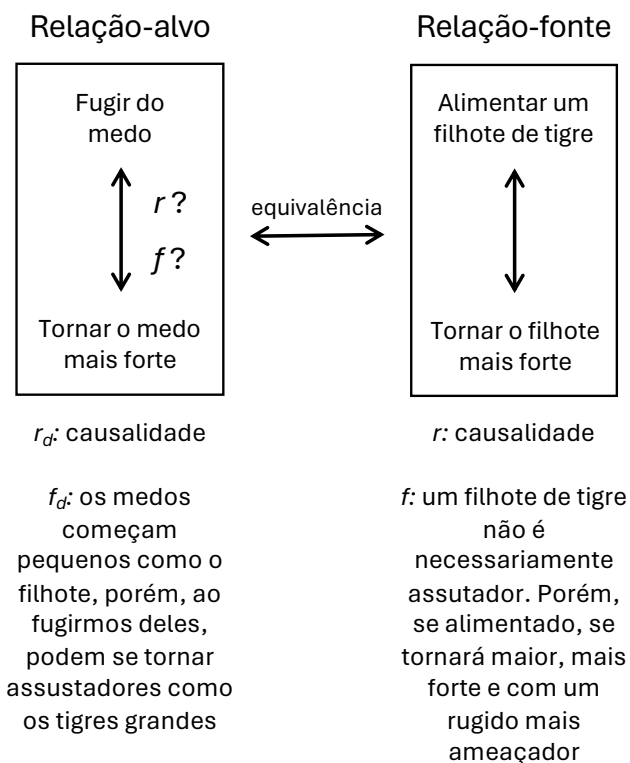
Relação-alvo

Fugir do medo

$r$?

$f$?

Tornar o medo mais forte

equivalência

Relação-fonte

Alimentar um filhote de tigre

Tornar o filhote mais forte

$r_d$: causalidade

$f_d$: os medos começam pequenos como o filhote, porém, ao fugirmos deles, podem se tornar assustadores como os tigres grandes

$r$: causalidade

$f$: um filhote de tigre não é necessariamente assutador. Porém, se alimentado, se tornará maior, mais forte e com um rugido mais ameaçador